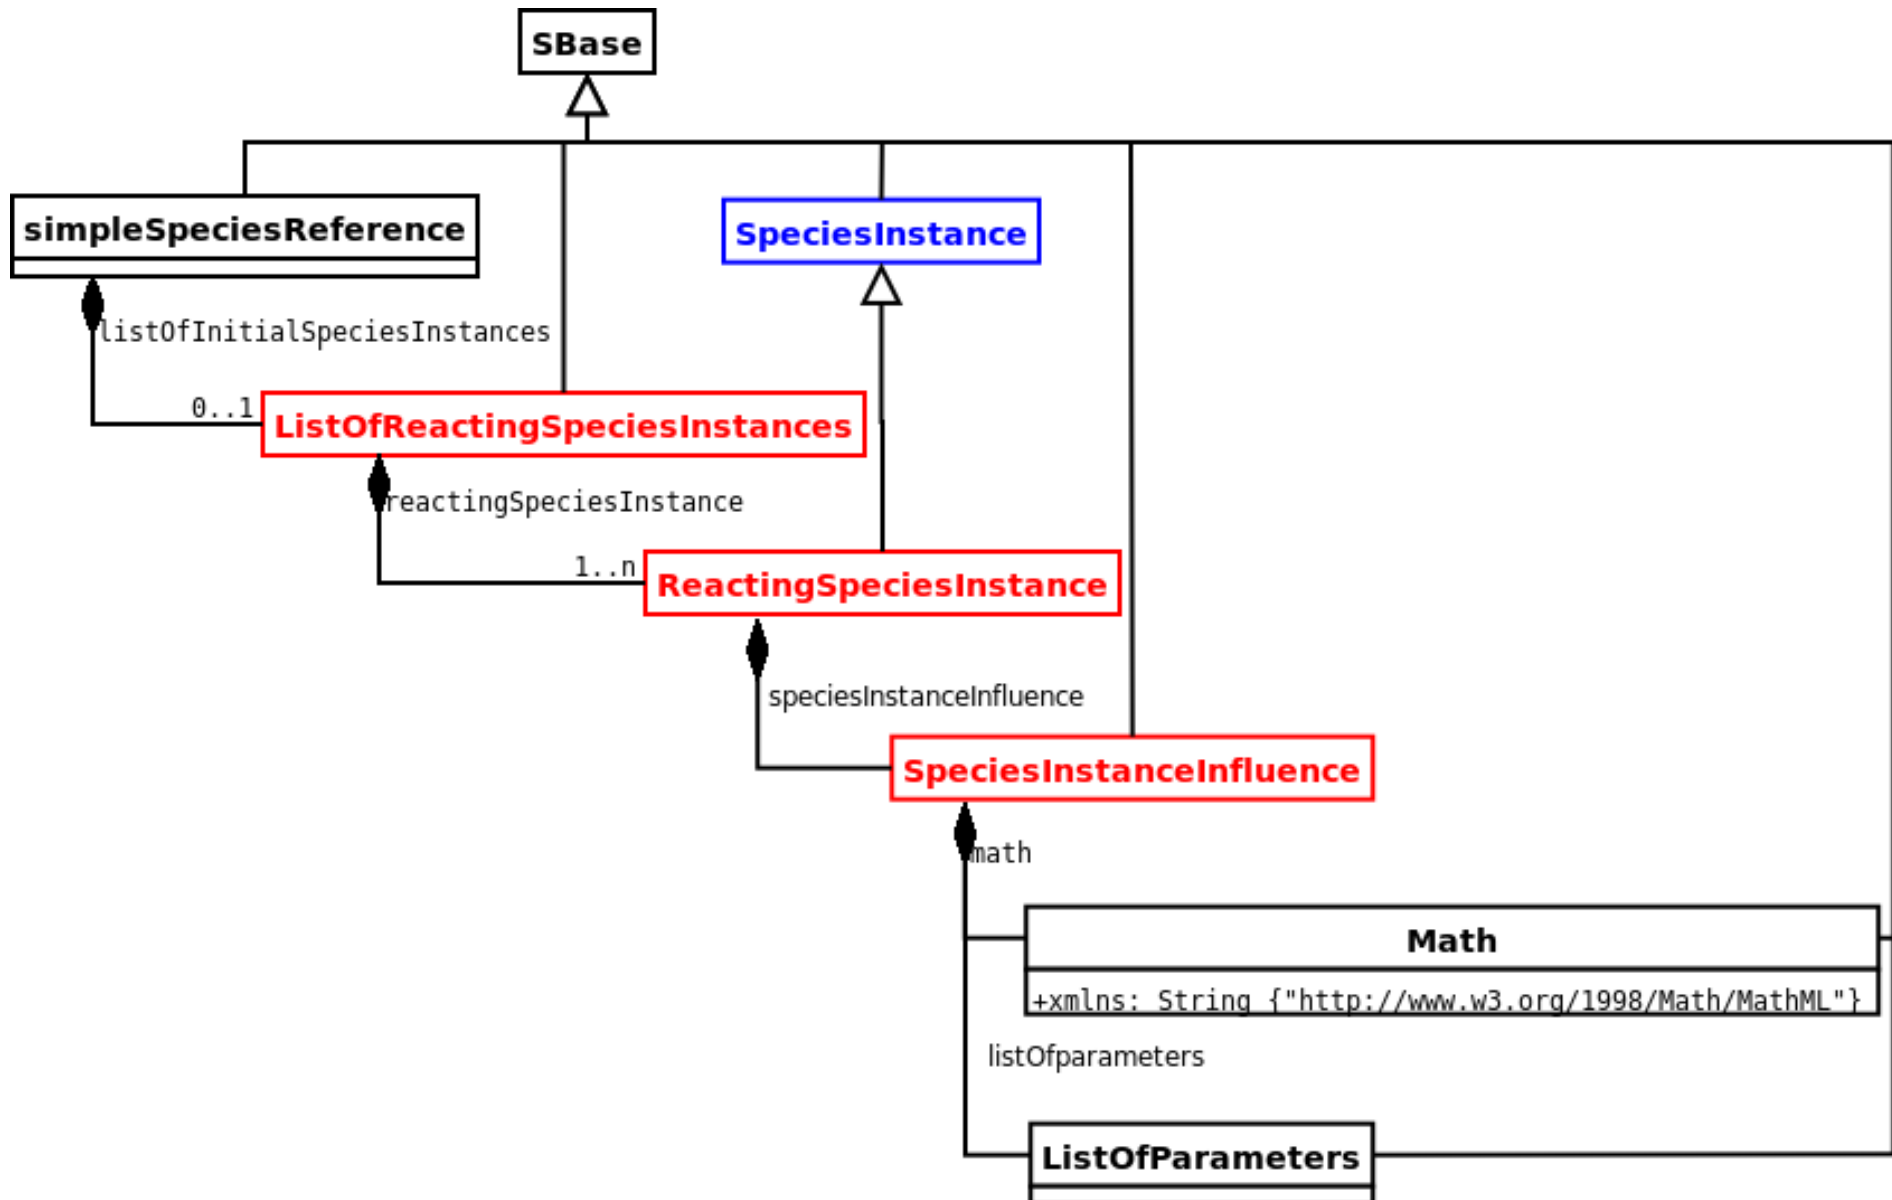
SBase

simpleSpeciesReference

SpeciesInstance

listOfInitialSpeciesInstances

0..1

ListOfReactingSpeciesInstances

reactingSpeciesInstance

1..n

ReactingSpeciesInstance

speciesInstanceInfluence

SpeciesInstanceInfluence

math

Math

+xmlns: String {"http://www.w3.org/1998/Math/MathML"}

listOfparameters

ListOfParameters